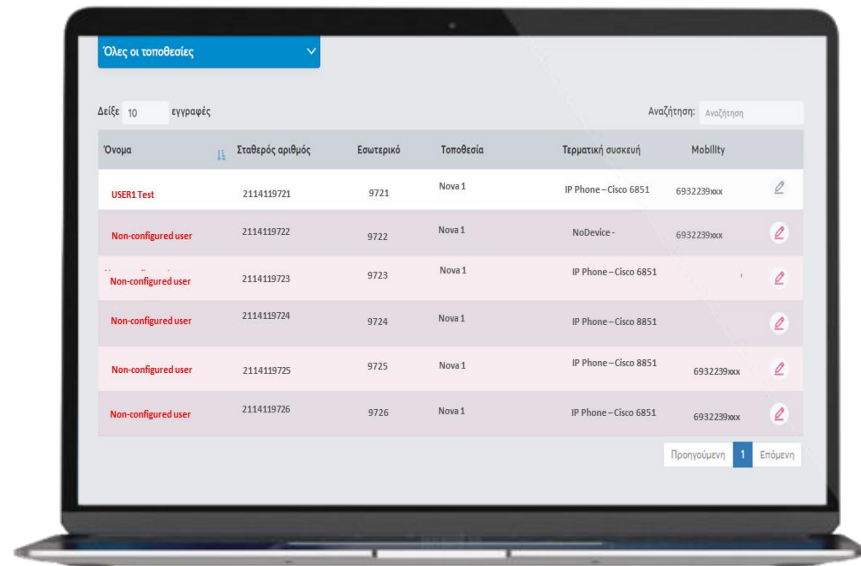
Όλες οι τοποθεσίες

Δείξε 10 εγγραφές

Αναζήτηση: Αναζήτηση

| Όνομα | Σταθερός αριθμός | Εσωτερικό | Τοποθεσία | Τερματική συσκευή | Mobility |
|---|---|---|---|---|---|
| USER1 Test | 2114119721 | 9721 | Nova 1 | IP Phone – Cisco 6851 | 6932239xxx |
| Non-configured user | 2114119722 | 9722 | Nova 1 | NoDevice - | 6932239xxx |
| Non-configured user | 2114119723 | 9723 | Nova 1 | IP Phone – Cisco 6851 | |
| Non-configured user | 2114119724 | 9724 | Nova 1 | IP Phone – Cisco 8851 | |
| Non-configured user | 2114119725 | 9725 | Nova 1 | IP Phone – Cisco 8851 | 6932239xxx |
| Non-configured user | 2114119726 | 9726 | Nova 1 | IP Phone – Cisco 6851 | 6932239xxx |

Προηγούμενη 1 Επόμενη